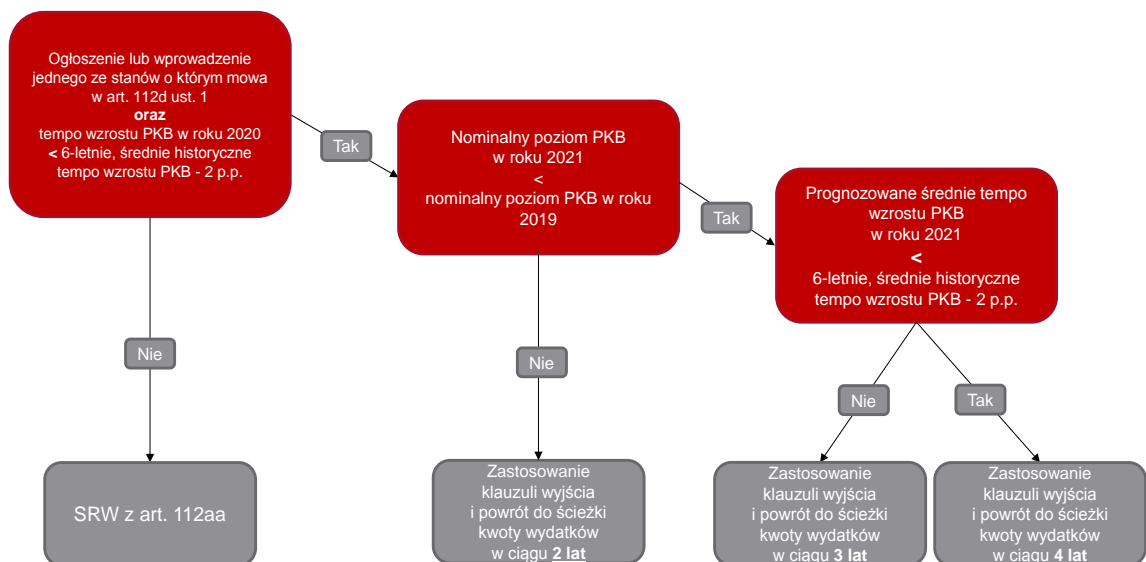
Ogłoszenie lub wprowadzenie jednego ze stanów o którym mowa w art. 112d ust. 1
oraz
tempo wzrostu PKB w roku 2020
< 6-letnie, średnie historyczne tempo wzrostu PKB - 2 p.p.

Tak

Nominalny poziom PKB w roku 2021
<
nominalny poziom PKB w roku 2019

Tak

Prognozowane średnie tempo wzrostu PKB w roku 2021
<
6-letnie, średnie historyczne tempo wzrostu PKB - 2 p.p.

Nie

Nie

Nie

Tak

SRW z art. 112aa

Zastosowanie klauzuli wyjścia i powrót do ścieżki kwoty wydatków w ciągu 2 lat

Zastosowanie klauzuli wyjścia i powrót do ścieżki kwoty wydatków w ciągu 3 lat

Zastosowanie klauzuli wyjścia i powrót do ścieżki kwoty wydatków w ciągu 4 lat